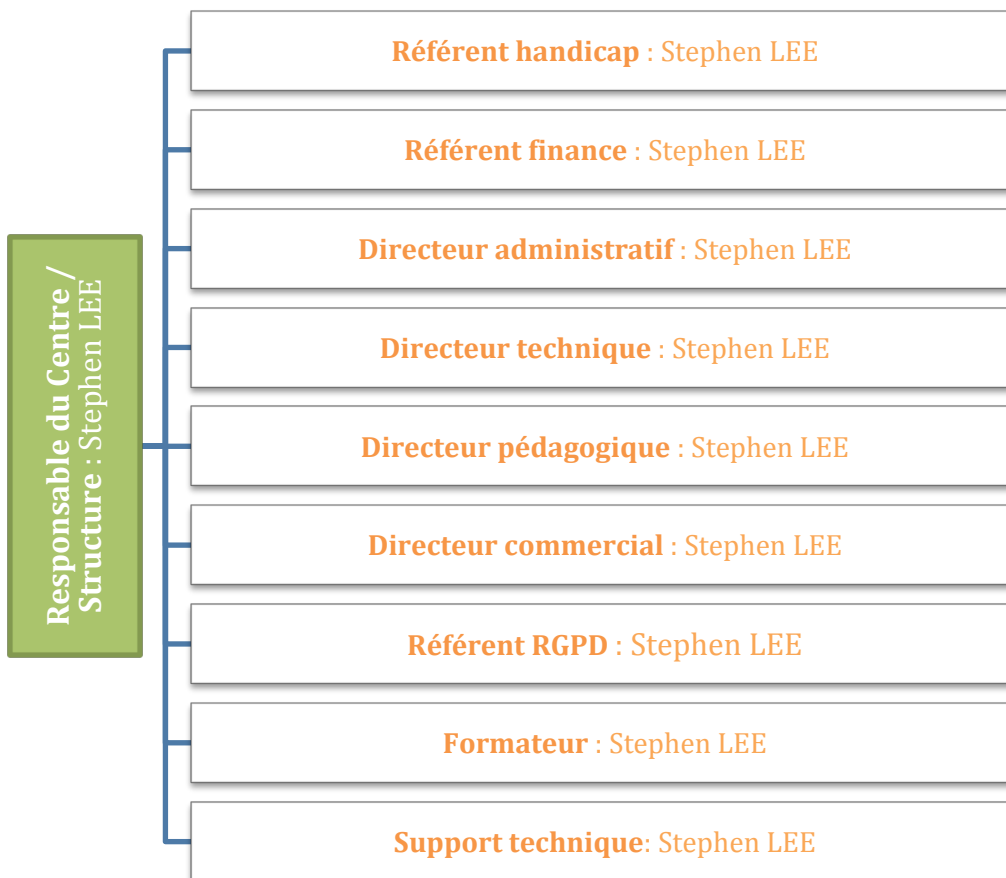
Responsable du Centre / Structure : Stephen LEE

Référent handicap : Stephen LEE

Référent finance : Stephen LEE

Directeur administratif : Stephen LEE

Directeur technique : Stephen LEE

Directeur pédagogique : Stephen LEE

Directeur commercial : Stephen LEE

Référent RGPD : Stephen LEE

Formateur : Stephen LEE

Support technique: Stephen LEE